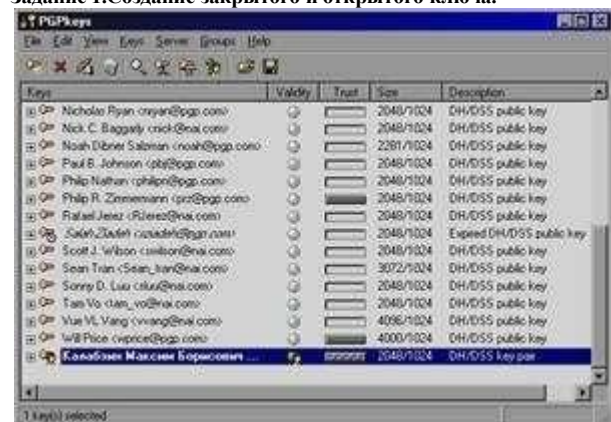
Задание 1.Создание закрытого и открытого ключа.

PGPkeys

File Edit View Keys Server Groups Help

| Keys | Validity | Trust | Size | Description |
|---|---|---|---|---|
| Nicholas Ryan <nryan@pgp.com> | | | 2048/1024 | DH/DSS public key |
| Nick C. Baggarly <nick@nai.com> | | | 2048/1024 | DH/DSS public key |
| Noah Dibner Salzman <noah@pgp.com> | | | 2281/1024 | DH/DSS public key |
| Paul B. Johnson <pbj@pgp.com> | | | 2048/1024 | DH/DSS public key |
| Philip Nathan <philipn@pgp.com> | | | 2048/1024 | DH/DSS public key |
| Philip R. Zimmermann <prz@pgp.com> | | | 2048/1024 | DH/DSS public key |
| Rafael Jerez <RJerez@nai.com> | | | 2048/1024 | DH/DSS public key |
| Zadeh Zadeh <zzadeh@pgp.com> | | | 2048/1024 | Expired DH/DSS public key |
| Scott J. Wilson <swilson@nai.com> | | | 2048/1024 | DH/DSS public key |
| Sean Tran <Sean_tran@nai.com> | | | 3072/1024 | DH/DSS public key |
| Sonny D. Luu <sluu@nai.com> | | | 2048/1024 | DH/DSS public key |
| Tan Vo <tan_vo@nai.com> | | | 2048/1024 | DH/DSS public key |
| Vue VL Vang <vvang@nai.com> | | | 4096/1024 | DH/DSS public key |
| Will Price <wprice@pgp.com> | | | 4000/1024 | DH/DSS public key |
| Калабзин Максим Борисович ... | | | 2048/1024 | DH/DSS key pair |

1 key(s) selected